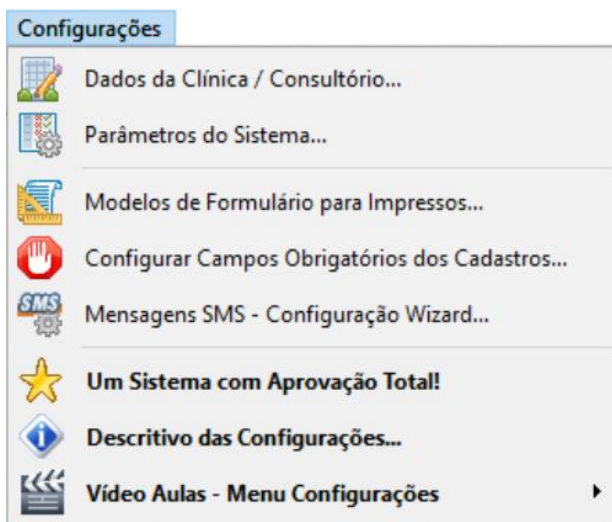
Configurações

Dados da Clínica / Consultório...

Parâmetros do Sistema...

Modelos de Formulário para Impressos...

Configurar Campos Obrigatórios dos Cadastros...

SMS

Mensagens SMS - Configuração Wizard...

Um Sistema com Aprovação Total!

Descritivo das Configurações...

Vídeo Aulas - Menu Configurações